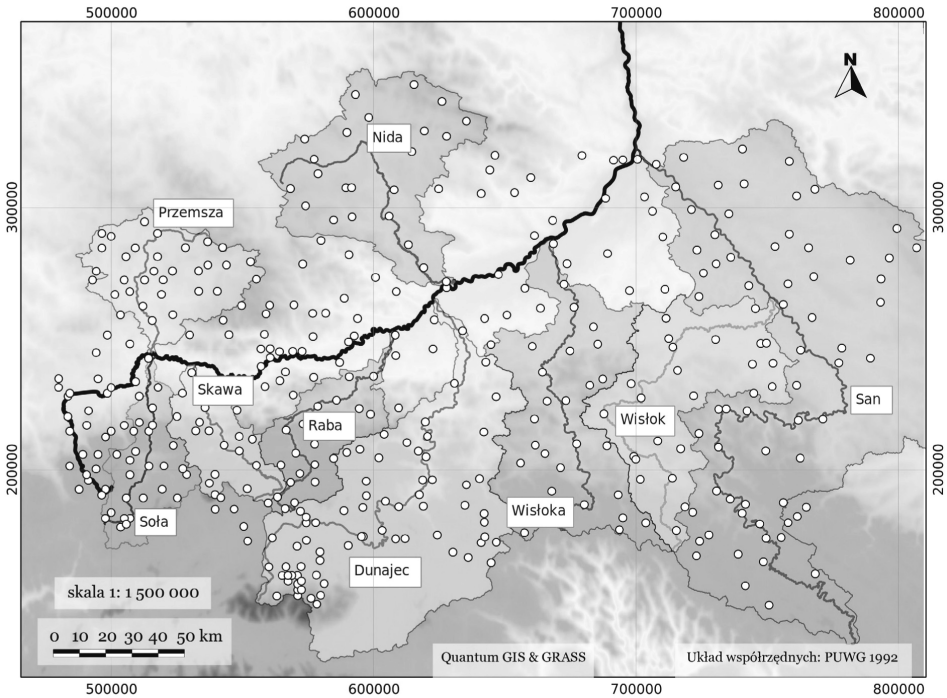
500000 600000 700000 800000

N

Nida

Przemsza

300000 300000

Skawa

San

Raba

Wisłok

200000 200000

Soła

Wisłoka

Dunajec

skala 1: 1 500 000

0 10 20 30 40 50 km

Quantum GIS & GRASS

Układ współrzędnych: PUWG 1992

500000 600000 700000 800000